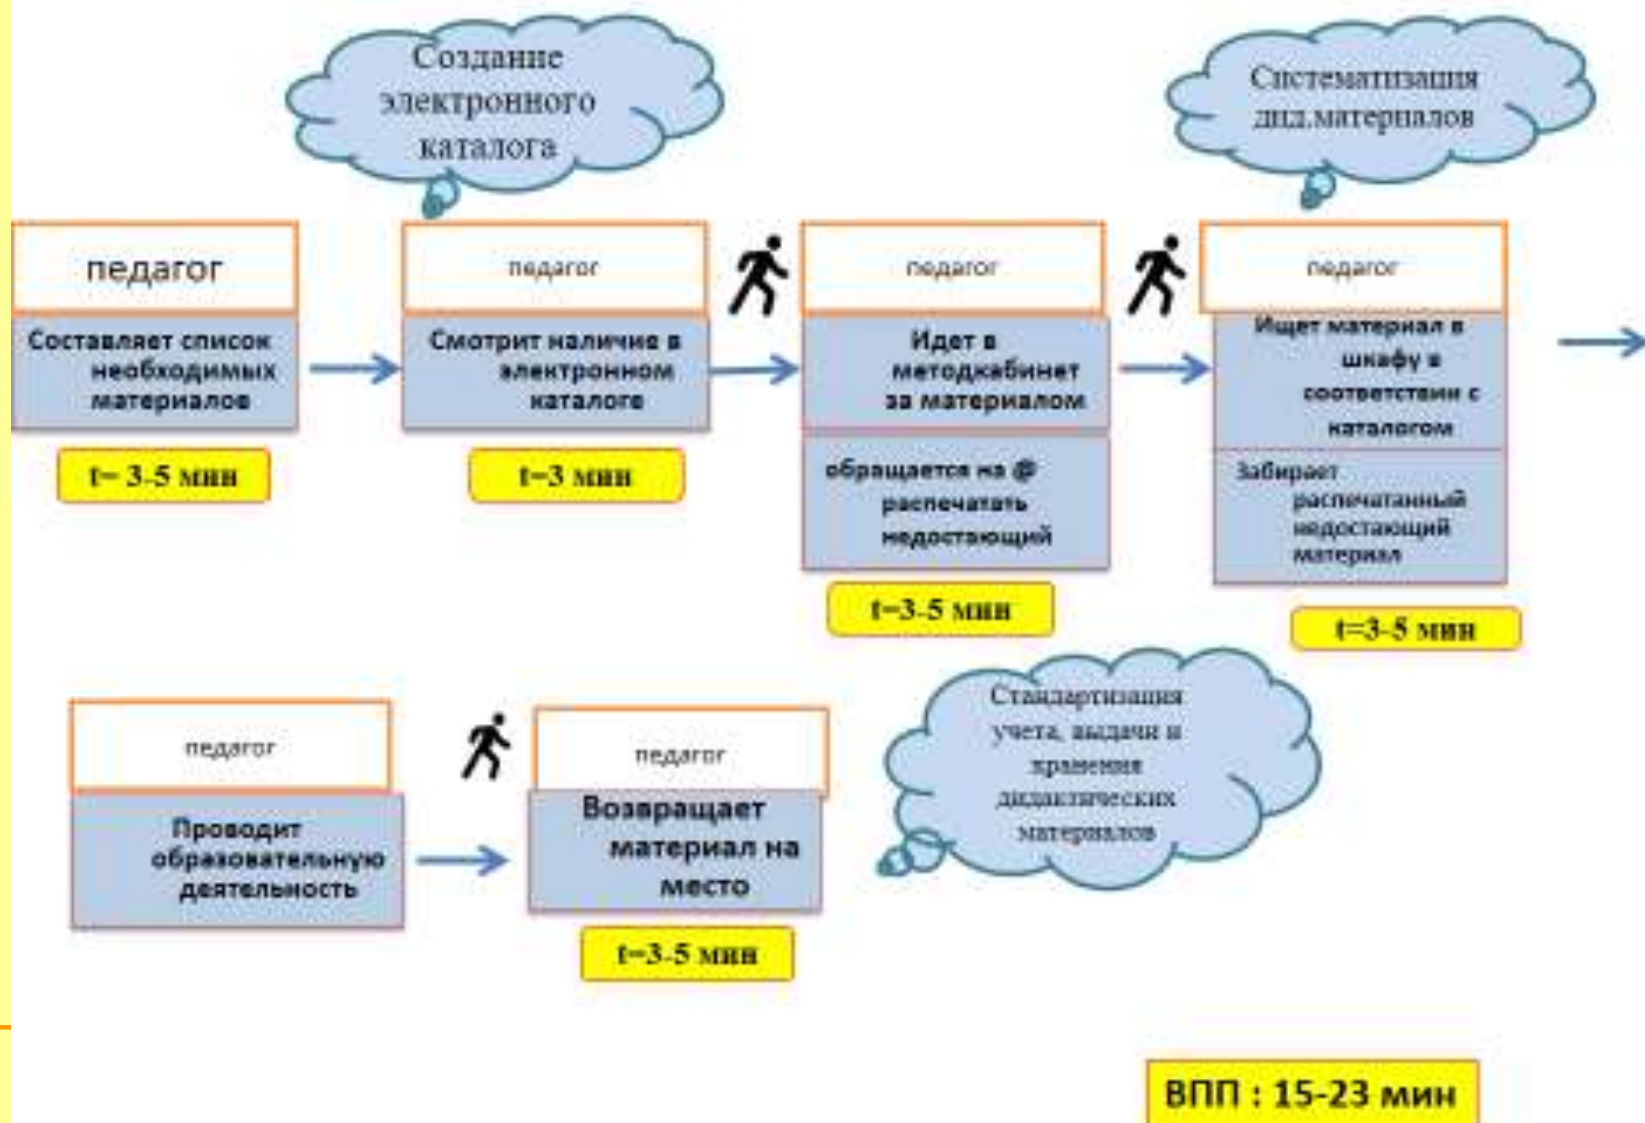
Создание электронного каталога

Систематизация дид.материалов

педагог

Составляет список необходимых материалов

t= 3-5 мин

педагог

Смотрит наличие в электронном каталоге

t=3 мин

педагог

Идет в методкабинет за материалом

обращается на @ распечатать недостающий

t=3-5 мин

педагог

Ищет материал в шкафу в соответствии с каталогом

Забирает распечатанный недостающий материал

t=3-5 мин

педагог

Проводит образовательную деятельность

педагог

Возвращает материал на место

t=3-5 мин

Стандартизация учета, выдачи и хранения дидактических материалов

ВПП : 15-23 мин